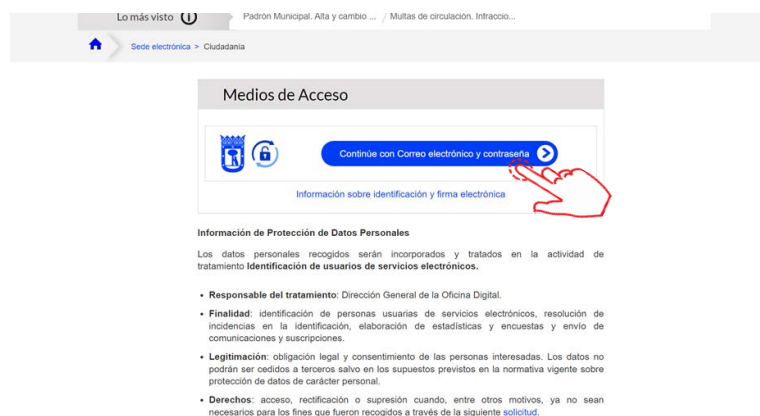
Lo más visto

Padrón Municipal. Alta y cambio ... / Multas de circulación. Infraccio...

Sede electrónica > Ciudadanía

Medios de Acceso

Continúe con Correo electrónico y contraseña

Información sobre identificación y firma electrónica

Información de Protección de Datos Personales

Los datos personales recogidos serán incorporados y tratados en la actividad de tratamiento **Identificación de usuarios de servicios electrónicos.**

- **Responsable del tratamiento**: Dirección General de la Oficina Digital.
- **Finalidad**: identificación de personas usuarias de servicios electrónicos, resolución de incidencias en la identificación, elaboración de estadísticas y encuestas y envío de comunicaciones y suscripciones.
- **Legitimación**: obligación legal y consentimiento de las personas interesadas. Los datos no podrán ser cedidos a terceros salvo en los supuestos previstos en la normativa vigente sobre protección de datos de carácter personal.
- **Derechos**: acceso, rectificación o supresión cuando, entre otros motivos, ya no sean necesarios para los fines que fueron recogidos a través de la siguiente solicitud.